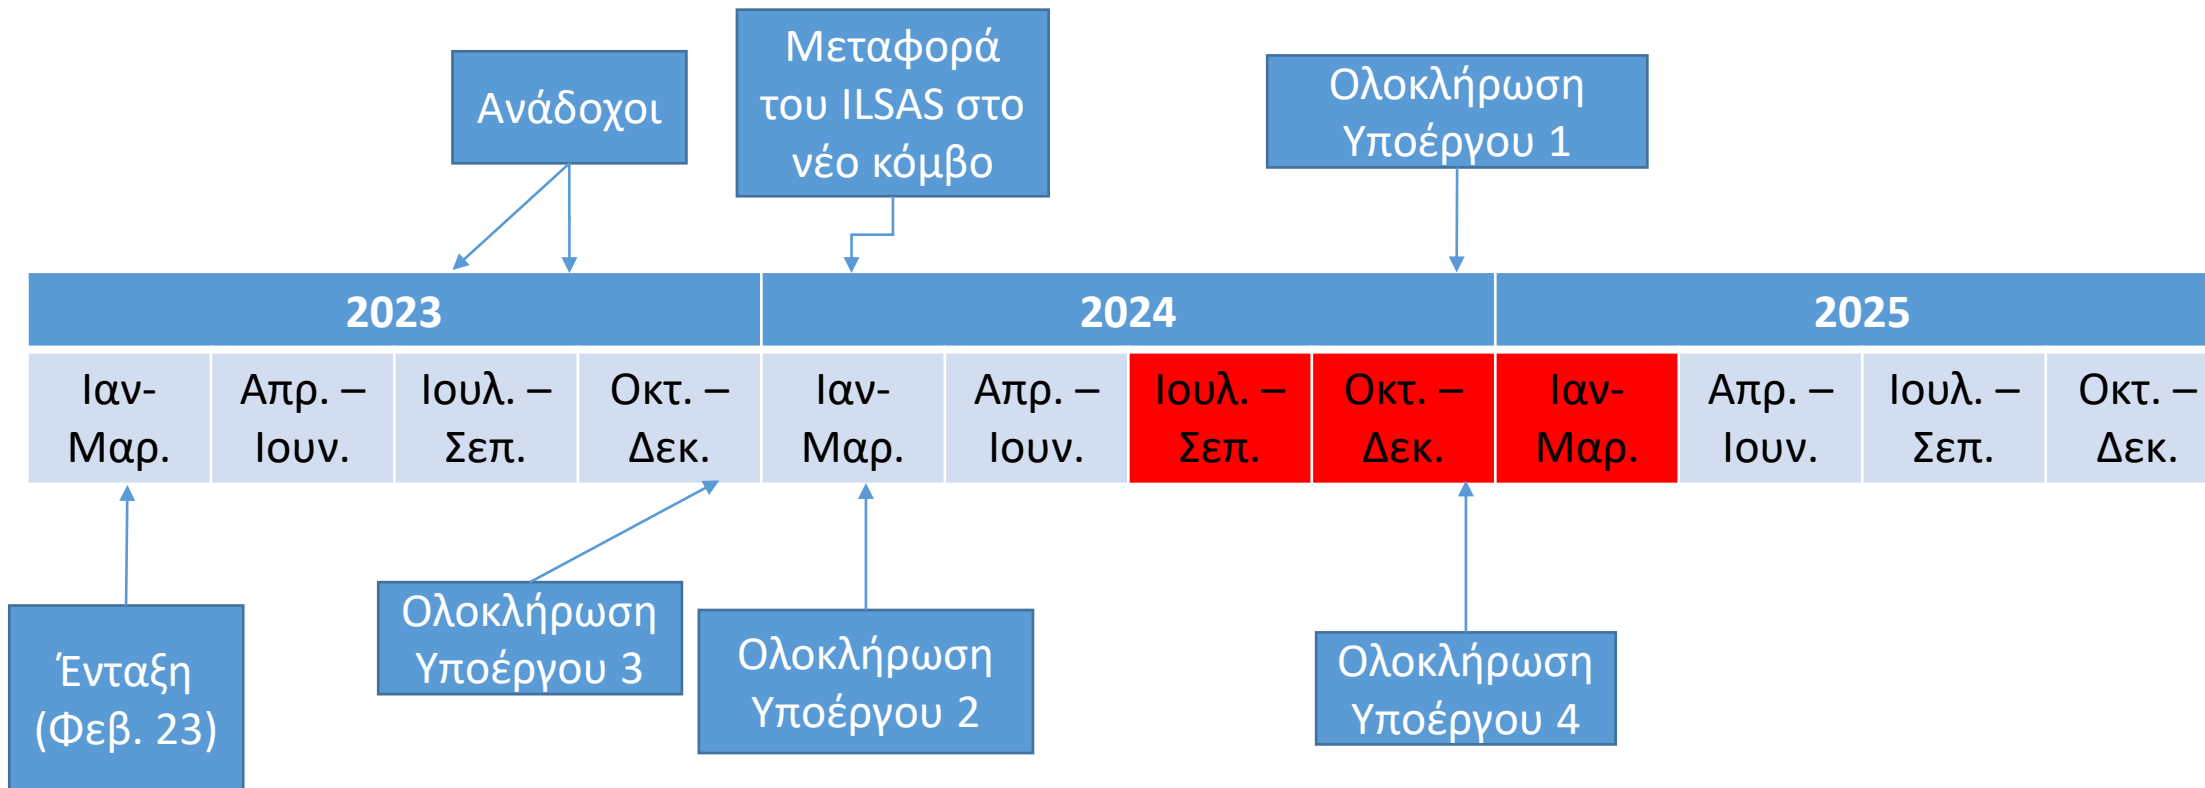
Ανάδοχοι

Μεταφορά του ILSAS στο νέο κόμβο

Ολοκλήρωση Υποέργου 1

| 2023 | | | | 2024 | | | | 2025 | | | |
|---|---|---|---|---|---|---|---|---|---|---|---|
| Ιαν-Μαρ. | Απρ. – Ιουν. | Ιουλ. – Σεπ. | Οκτ. – Δεκ. | Ιαν-Μαρ. | Απρ. – Ιουν. | Ιουλ. – Σεπ. | Οκτ. – Δεκ. | Ιαν-Μαρ. | Απρ. – Ιουν. | Ιουλ. – Σεπ. | Οκτ. – Δεκ. |

Ένταξη (Φεβ. 23)

Ολοκλήρωση Υποέργου 3

Ολοκλήρωση Υποέργου 2

Ολοκλήρωση Υποέργου 4